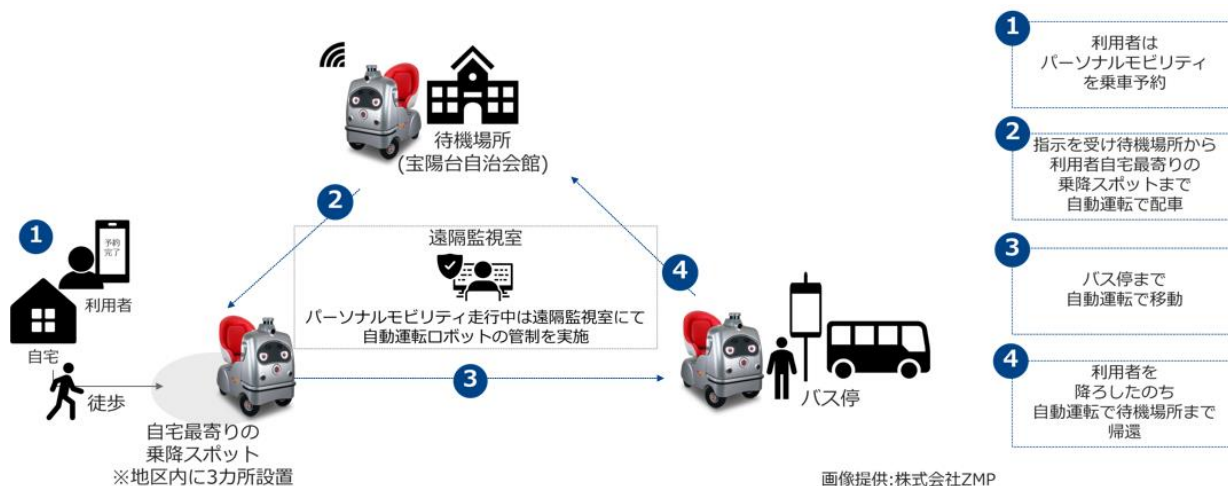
待機場所
(宝陽台自治会館)

2

遠隔監視室

パーソナルモビリティ走行中は遠隔監視室にて
自動運転ロボットの管制を実施

4

1

予約完了

利用者

自宅

徒歩

自宅最寄りの
乗降スポット
※地区内に3カ所設置

3

バス停

画像提供:株式会社ZMP

1
利用者は
パーソナルモビリティ
を乗車予約

2
指示を受け待機場所から
利用者自宅最寄りの
乗降スポットまで
自動運転で配車

3
バス停まで
自動運転で移動

4
利用者を
降ろしたのち
自動運転で待機場所まで
帰還